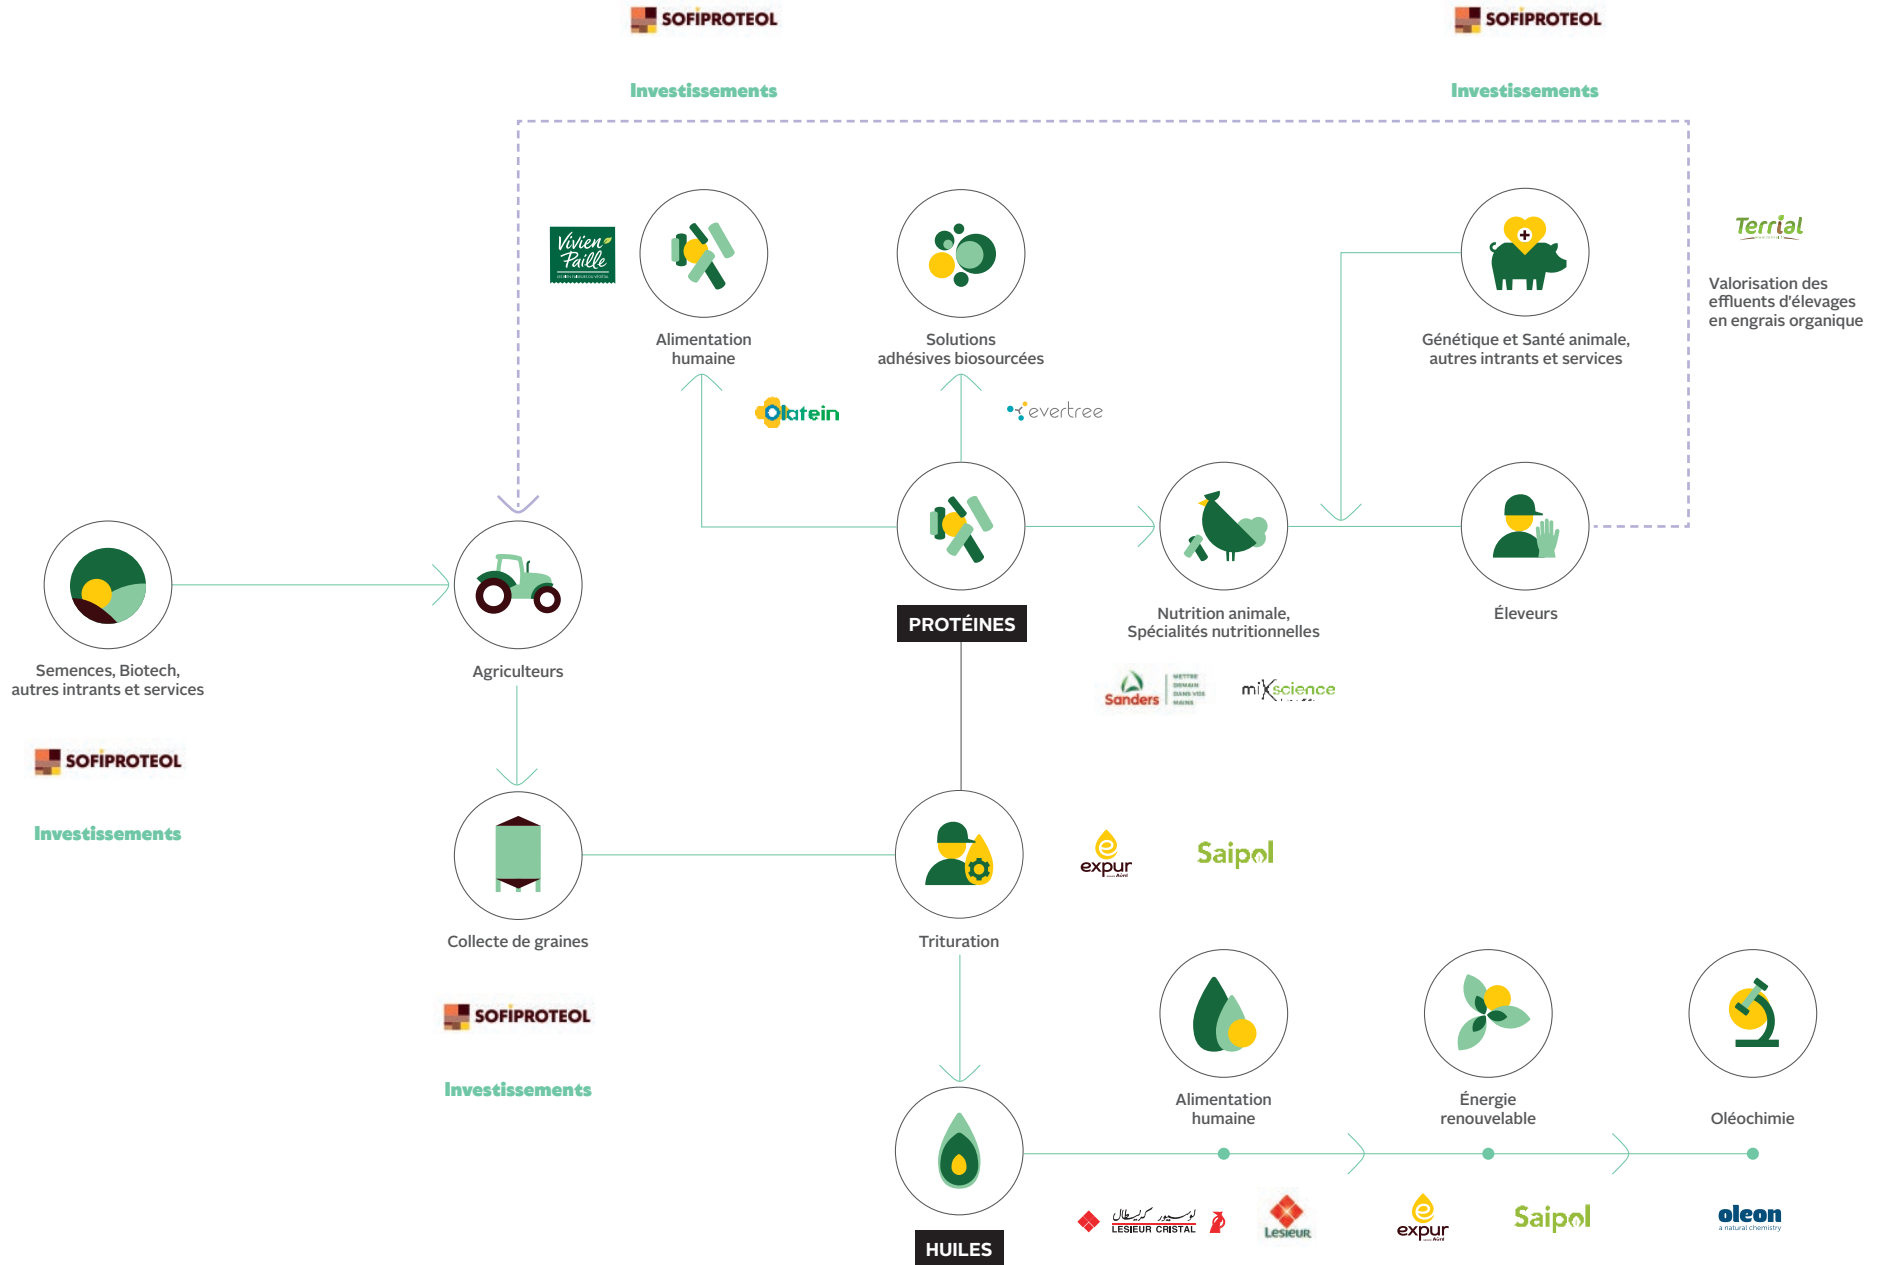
SOFIPROTEOL

Investissements

SOFIPROTEOL

Investissements

Vivien Paille

Alimentation humaine

Solutions adhésives biosourcées

Génétique et Santé animale, autres intrants et services

Terrial

Valorisation des effluents d'élevages en engrais organique

Olatein

evertree

Semences, Biotech, autres intrants et services

Agriculteurs

PROTÉINES

Nutrition animale, Spécialités nutritionnelles

Éleveurs

SOFIPROTEOL

Investissements

Sanders

miXscience

Collecte de graines

Trituration

expur

Saipol

SOFIPROTEOL

Investissements

Alimentation humaine

Énergie renouvelable

Oléochimie

HUILES

LESIEUR CRISTAL

Lesieur

expur

Saipol

oleon